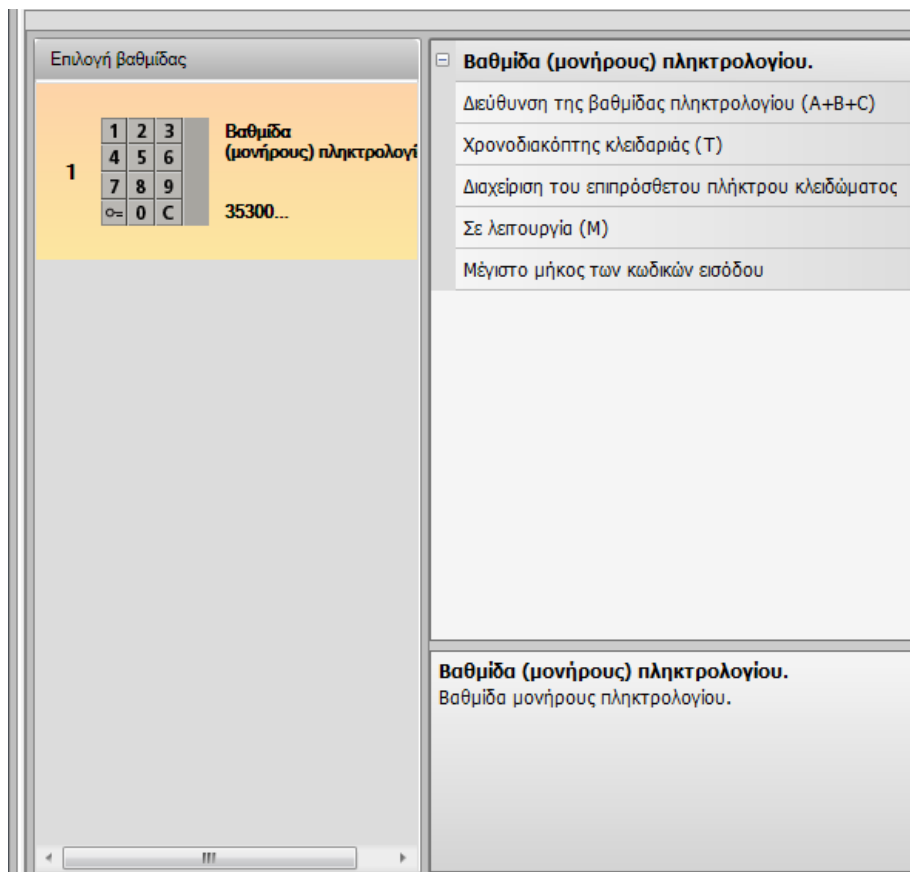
Επιλογή βαθμίδας

1

| 1 | 2 | 3 |
|---|---|---|
| 4 | 5 | 6 |
| 7 | 8 | 9 |
| ⊶ | 0 | C |

Βαθμίδα (μονήρους) πληκτρολογί

35300...

⊟ Βαθμίδα (μονήρους) πληκτρολογίου.

Διεύθυνση της βαθμίδας πληκτρολογίου (A+B+C)

Χρονοδιακόπτης κλειδαριάς (T)

Διαχείριση του επιπρόσθετου πλήκτρου κλειδώματος

Σε λειτουργία (M)

Μέγιστο μήκος των κωδικών εισόδου

Βαθμίδα (μονήρους) πληκτρολογίου.
Βαθμίδα μονήρους πληκτρολογίου.

III